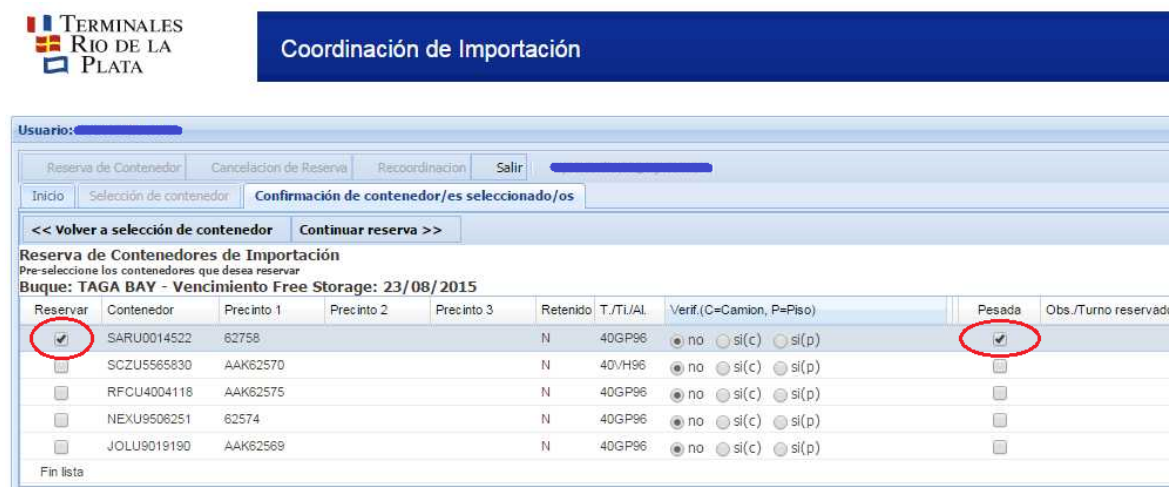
TERMINALES RIO DE LA PLATA

Coordinación de Importación

Usuario: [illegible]

Reserva de Contenedor | Cancelacion de Reserva | Recoordinacion | Salir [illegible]

Inicio | Selección de contenedor | Confirmación de contenedor/es seleccionado/os

<< Volver a selección de contenedor | Continuar reserva >>

Reserva de Contenedores de Importación
Pre-seleccione los contenedores que desea reservar
Buque: TAGA BAY - Vencimiento Free Storage: 23/08/2015

| Reservar | Contenedor | Precinto 1 | Precinto 2 | Precinto 3 | Retenido | T./Ti./Al. | Verif.(C=Camion, P=Piso) | Pesada | Obs./Turno reservado |
|---|---|---|---|---|---|---|---|---|---|
| ☑ | SARU0014522 | 62758 | | | N | 40GP96 | no si(c) si(p) | ☑ | |
| ☐ | SCZU5565830 | AAK62570 | | | N | 40VH96 | no si(c) si(p) | ☐ | |
| ☐ | RFCU4004118 | AAK62575 | | | N | 40GP96 | no si(c) si(p) | ☐ | |
| ☐ | NEXU9506251 | 62574 | | | N | 40GP96 | no si(c) si(p) | ☐ | |
| ☐ | JOLU9019190 | AAK62569 | | | N | 40GP96 | no si(c) si(p) | ☐ | |

Fin lista